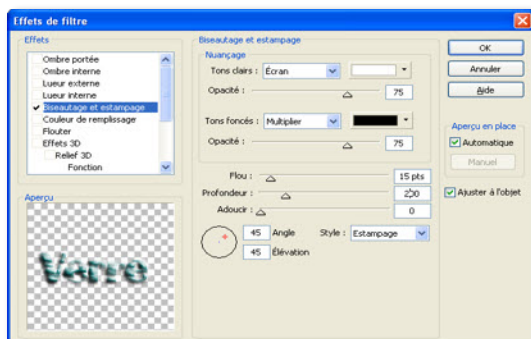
Effets de filtre

Effets
Ombre portée
Ombre interne
Lueur externe
Lueur interne
Biseautage et estampage
Couleur de remplissage
Flouter
Effets 3D
Relief 3D
Fonction

Aperçu

Biseautage et estampage
Nuançage
Tons clairs : Écran
Opacité : 75
Tons foncés : Multiplier
Opacité : 75

Flou : 15 pts
Profondeur : 250
Adoucir : 0

45 Angle
45 Élévation
Style : Estampage

OK
Annuler
Aide

Aperçu en place
Automatique
Manuel

Ajuster à l'objet